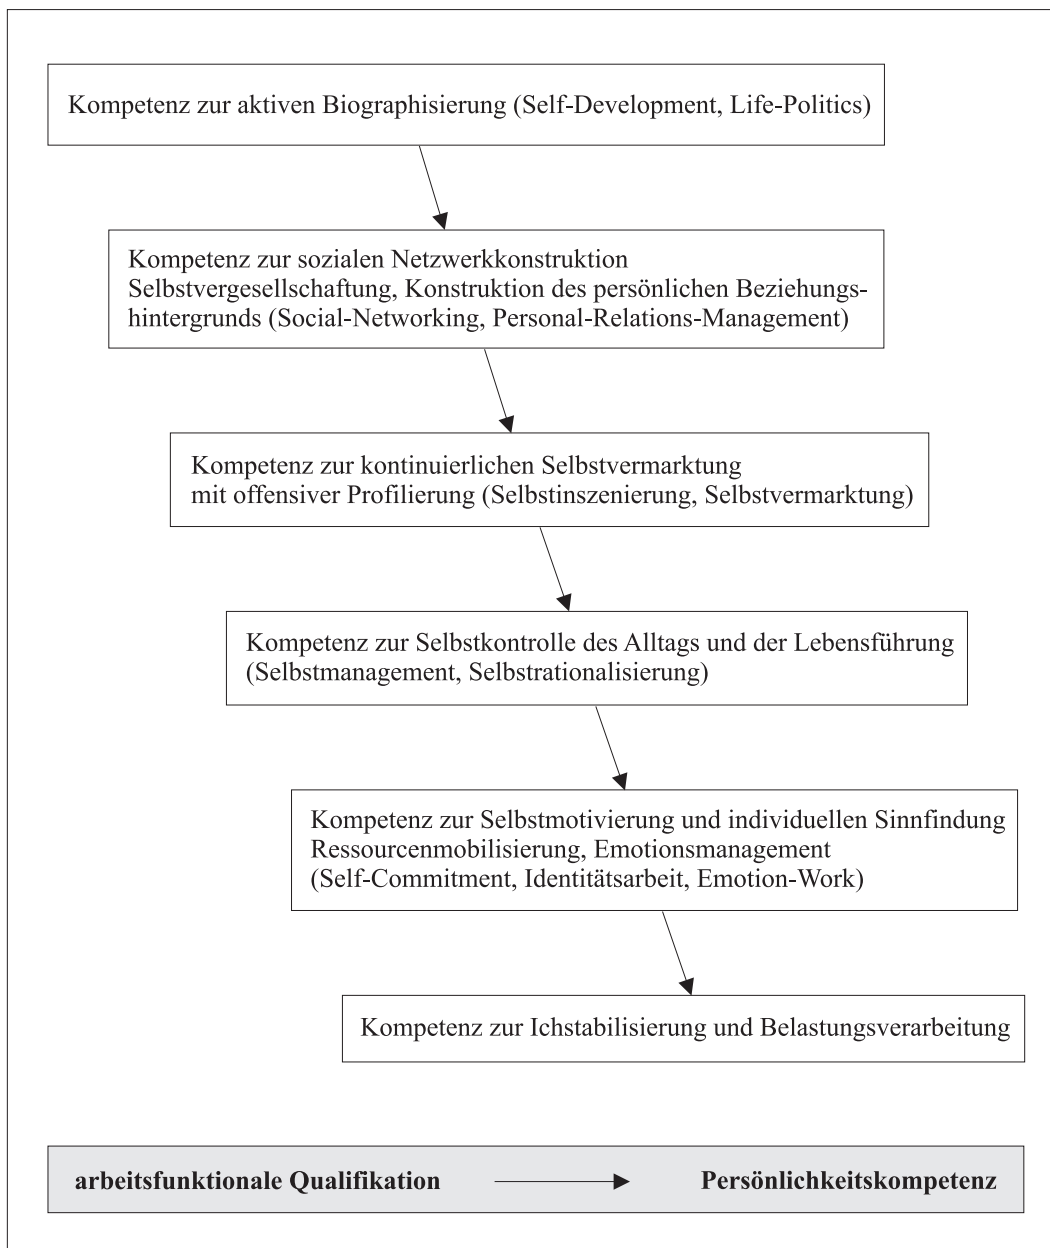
Kompetenz zur aktiven Biographisierung (Self-Development, Life-Politics)

Kompetenz zur sozialen Netzwerkkonstruktion
Selbstvergesellschaftung, Konstruktion des persönlichen Beziehungshintergrunds (Social-Networking, Personal-Relations-Management)

Kompetenz zur kontinuierlichen Selbstvermarktung
mit offensiver Profilierung (Selbstinszenierung, Selbstvermarktung)

Kompetenz zur Selbstkontrolle des Alltags und der Lebensführung
(Selbstmanagement, Selbstrationalisierung)

Kompetenz zur Selbstmotivierung und individuellen Sinnfindung
Ressourcenmobilisierung, Emotionsmanagement
(Self-Commitment, Identitätsarbeit, Emotion-Work)

Kompetenz zur Ichstabilisierung und Belastungsverarbeitung

arbeitsfunktionale Qualifikation → Persönlichkeitskompetenz